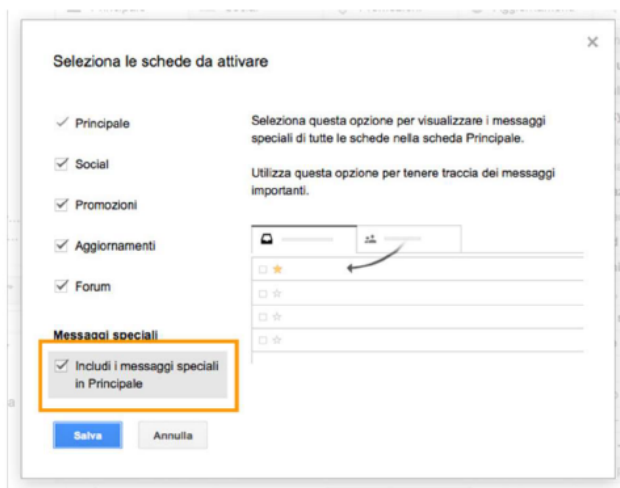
Principale Social Promozioni Aggiornamenti

×

Seleziona le schede da attivare

✓ Principale

✓ Social

✓ Promozioni

✓ Aggiornamenti

✓ Forum

Messaggi speciali

✓ Includi i messaggi speciali in Principale

Salva

Annulla

Seleziona questa opzione per visualizzare i messaggi speciali di tutte le schede nella scheda Principale.

Utilizza questa opzione per tenere traccia dei messaggi importanti.